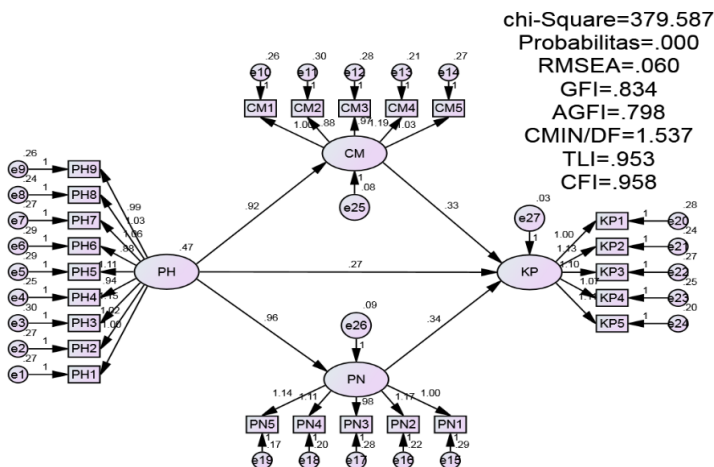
chi-Square=379.587
Probabilitas=.000
RMSEA=.060
GFI=.834
AGFI=.798
CMIN/DF=1.537
TLI=.953
CFI=.958

.26 .30 .28 .21 .27
e10 e11 e12 e13 e14
1 1 1 1 1
CM1 CM2 CM3 CM4 CM5
1.00 .88 .97 1.19 1.03
CM
.08
e25

.26 e9 1 PH9
.24 e8 1 PH8
.27 e7 1 PH7
.29 e6 1 PH6
.29 e5 1 PH5
.25 e4 1 PH4
.30 e3 1 PH3
.27 e2 1 PH2
.27 e1 1 PH1
.99
1.03
1.06
.88
1.11
.94
1.15
1.02
1.00
PH .47

.92
.27
.96
.33
.34

.03
e27
1
KP
1.00 KP1 1 e20 .28
1.13 KP2 1 e21 .24
1.10 KP3 1 e22 .27
1.07 KP4 1 e23 .25
1.11 KP5 1 e24 .20

.09
e26
1
PN
1.14 1.11 .98 1.17 1.00
PN5 PN4 PN3 PN2 PN1
1 .17 1 .20 1 .28 1 .22 1 .29
e19 e18 e17 e16 e15